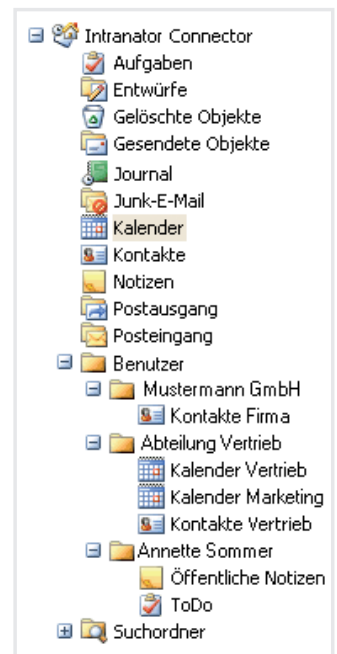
Intranator Connector
Aufgaben
Entwürfe
Gelöschte Objekte
Gesendete Objekte
Journal
Junk-E-Mail
Kalender
Kontakte
Notizen
Postausgang
Posteingang
Benutzer
Mustermann GmbH
Kontakte Firma
Abteilung Vertrieb
Kalender Vertrieb
Kalender Marketing
Kontakte Vertrieb
Annette Sommer
Öffentliche Notizen
ToDo
Suchordner